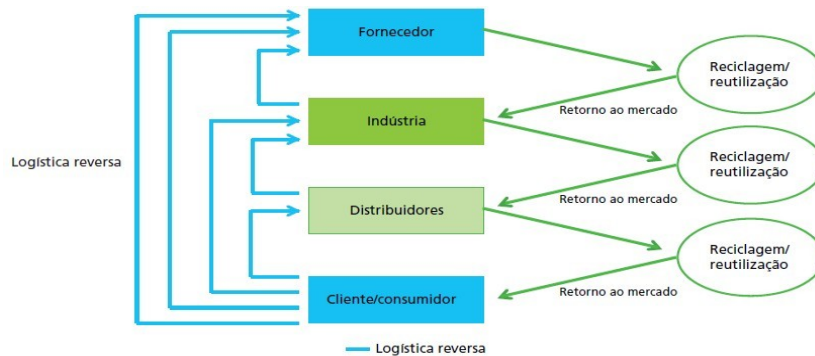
Logística reversa

Fornecedor

Reciclagem/ reutilização

Retorno ao mercado

Indústria

Reciclagem/ reutilização

Retorno ao mercado

Distribuidores

Reciclagem/ reutilização

Retorno ao mercado

Cliente/consumidor

Logística reversa